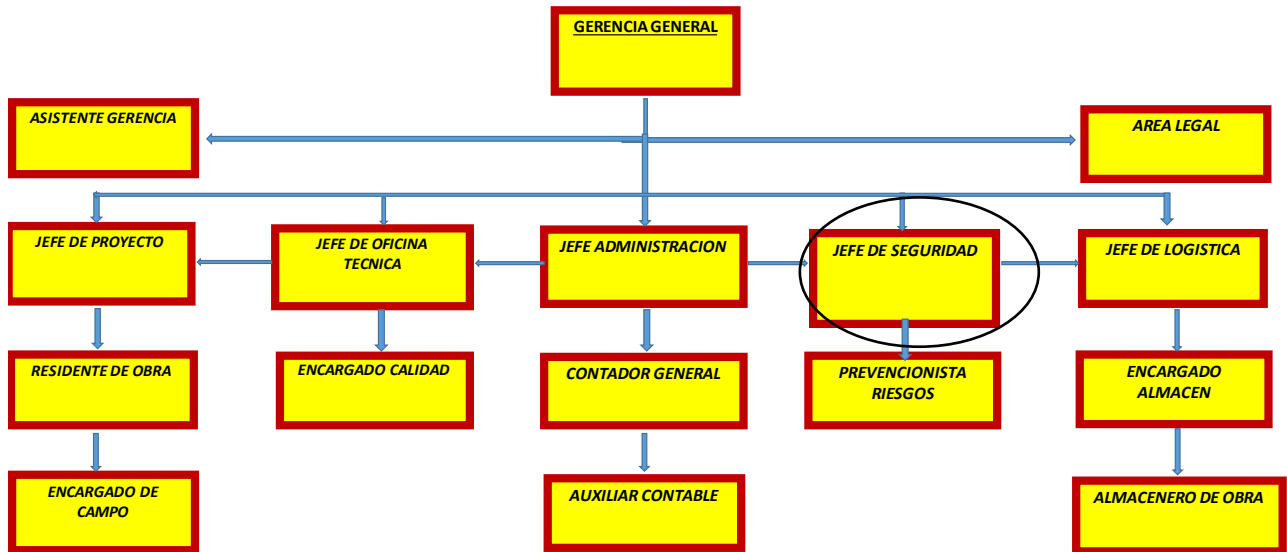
GERENCIA GENERAL

ASISTENTE GERENCIA

AREA LEGAL

JEFE DE PROYECTO

JEFE DE OFICINA TECNICA

JEFE ADMINISTRACION

JEFE DE SEGURIDAD

JEFE DE LOGISTICA

RESIDENTE DE OBRA

ENCARGADO CALIDAD

CONTADOR GENERAL

PREVENCIONISTA RIESGOS

ENCARGADO ALMACEN

ENCARGADO DE CAMPO

AUXILIAR CONTABLE

ALMACENERO DE OBRA